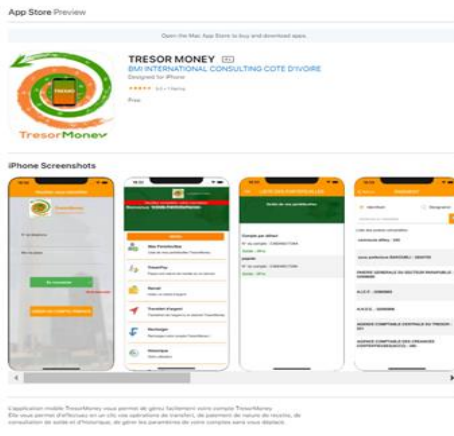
App Store Preview

Open the Mac App Store to buy and download apps.

TRESOR MONEY 4+

BMI INTERNATIONAL CONSULTING COTE D'IVOIRE

Designed for iPhone

★★★★★ 5.0 • 1 Rating

Free

TRESOR

TresorMoney

iPhone Screenshots

TresorMoney

Se connecter

Mes Portefeuilles

TresorPay

Recu

Transfert d'argent

Recharger

Historique

LISTE DES PORTEFEUILLES

Compte par défaut

payant

Solde : 0Fca

Solde : 0Fca

Liste des postes comptables

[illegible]

L'application mobile TresorMoney vous permet de gérer facilement votre compte TresorMoney.

Elle vous permet d'effectuer en un clic vos opérations de transfert, de paiement de recette, de consultation de solde et d'historique, de gérer les paramètres de votre comptes sans vous déplacer.